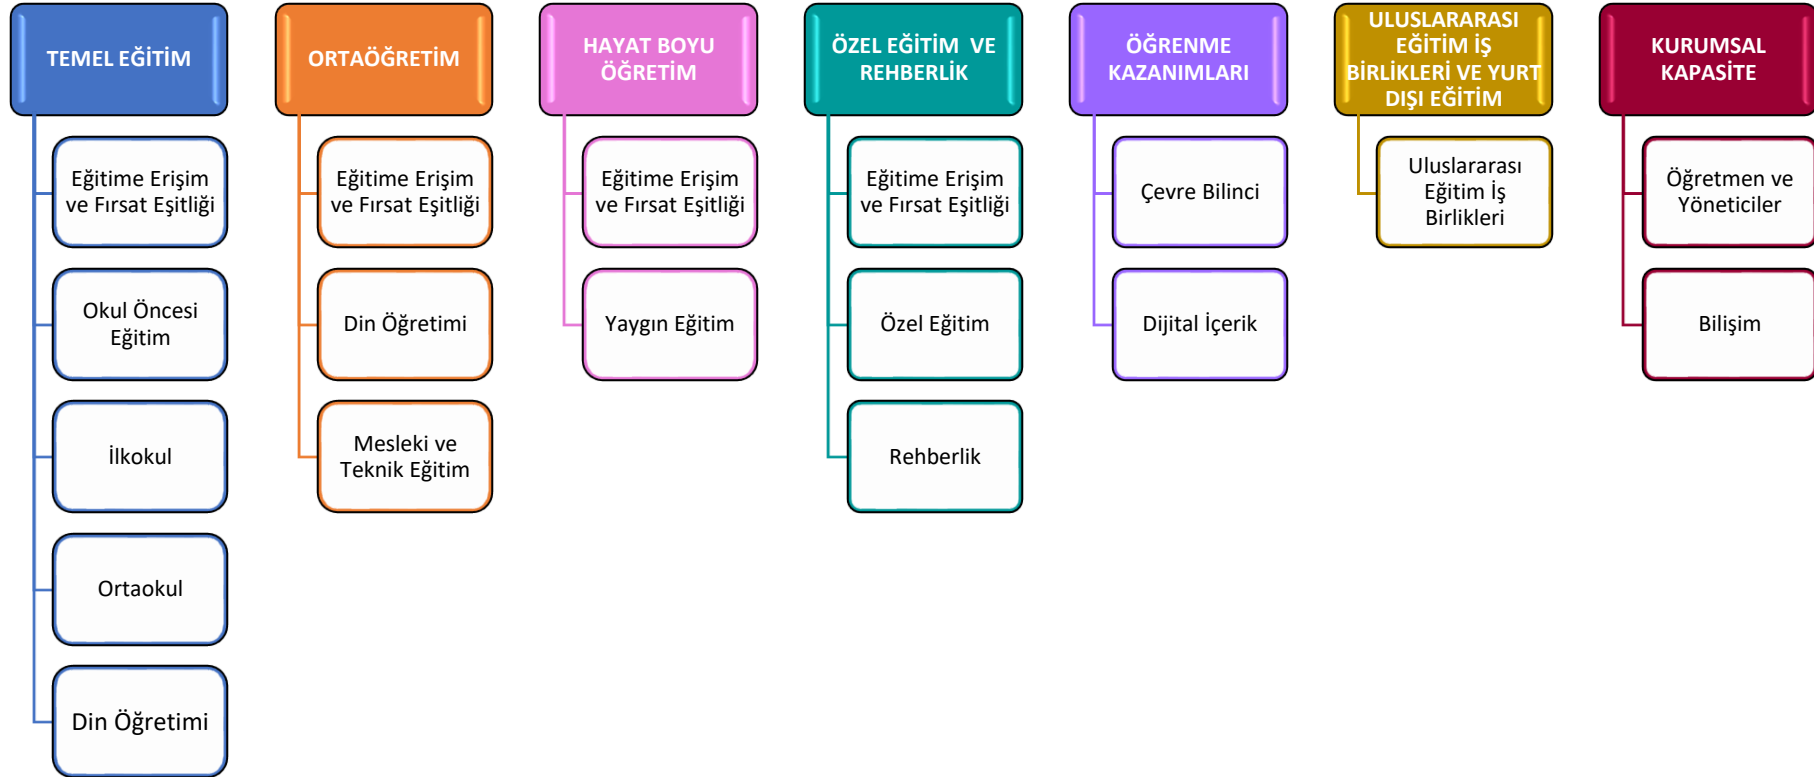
TEMEL EĞİTİM

Eğitime Erişim ve Fırsat Eşitliği

Okul Öncesi Eğitim

İlkokul

Ortaokul

Din Öğretimi

ORTAÖĞRETİM

Eğitime Erişim ve Fırsat Eşitliği

Din Öğretimi

Mesleki ve Teknik Eğitim

HAYAT BOYU ÖĞRETİM

Eğitime Erişim ve Fırsat Eşitliği

Yaygın Eğitim

ÖZEL EĞİTİM VE REHBERLİK

Eğitime Erişim ve Fırsat Eşitliği

Özel Eğitim

Rehberlik

ÖĞRENME KAZANIMLARI

Çevre Bilinci

Dijital İçerik

ULUSLARARASI EĞİTİM İŞ BİRLİKLERİ VE YURT DIŞI EĞİTİM

Uluslararası Eğitim İş Birlikleri

KURUMSAL KAPASİTE

Öğretmen ve Yöneticiler

Bilişim